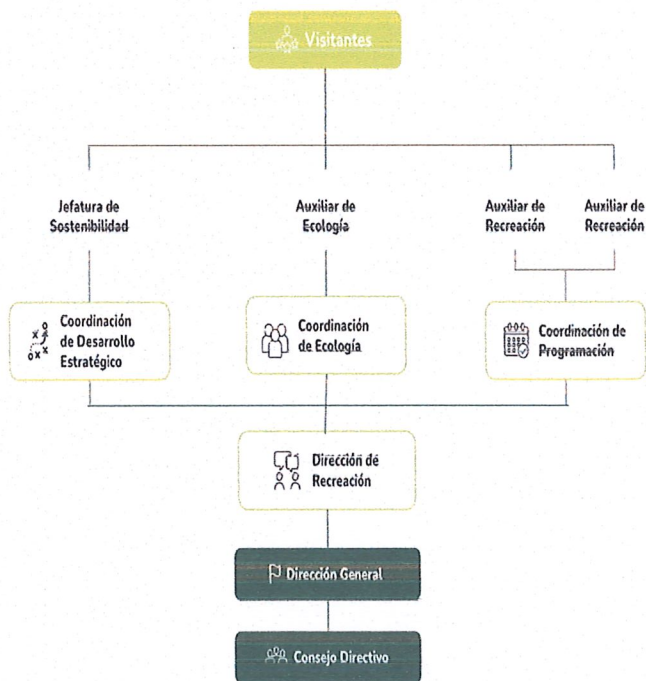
Visitantes

Jefatura de Sostenibilidad

Auxiliar de Ecología

Auxiliar de Recreación

Auxiliar de Recreación

Coordinación de Desarrollo Estratégico

Coordinación de Ecología

Coordinación de Programación

Dirección de Recreación

Dirección General

Consejo Directivo